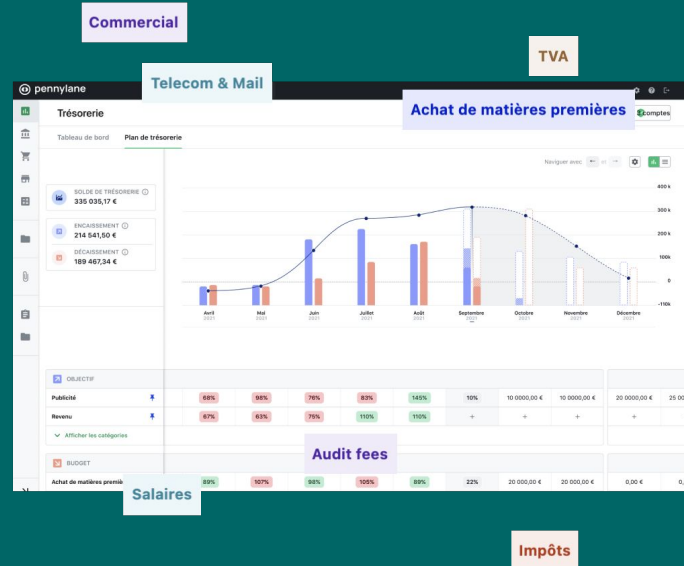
Commercial

TVA

Telecom & Mail

pennylane

Trésorerie

Achat de matières premières

comptes

Tableau de bord

Plan de trésorerie

Naviguer avec

SOLDE DE TRÉSORERIE
335 035,17 €

ENCAISSEMENT
214 541,50 €

DÉCAISSEMENT
189 467,34 €

400 k
300 k
200 k
100 k
0
-100 k

Avril 2021
Mai 2021
Juin 2021
Juillet 2021
Août 2021
Septembre 2021
Octobre 2021
Novembre 2021
Décembre 2021

OBJECTIF

| Publicité | 68% | 98% | 76% | 83% | 145% | 10% | 10 000,00 € | 10 0000,00 € | 20 0000,00 € |
|---|---|---|---|---|---|---|---|---|---|
| Revenu | 67% | 63% | 75% | 110% | 110% | + | + | + | + |

Afficher les catégories

Audit fees

BUDGET

| Achat de matières premiè | 89% | 107% | 98% | 105% | 89% | 22% | 20 000,00 € | 20 000,00 € | 0,00 € |
|---|---|---|---|---|---|---|---|---|---|

Salaires

Impôts